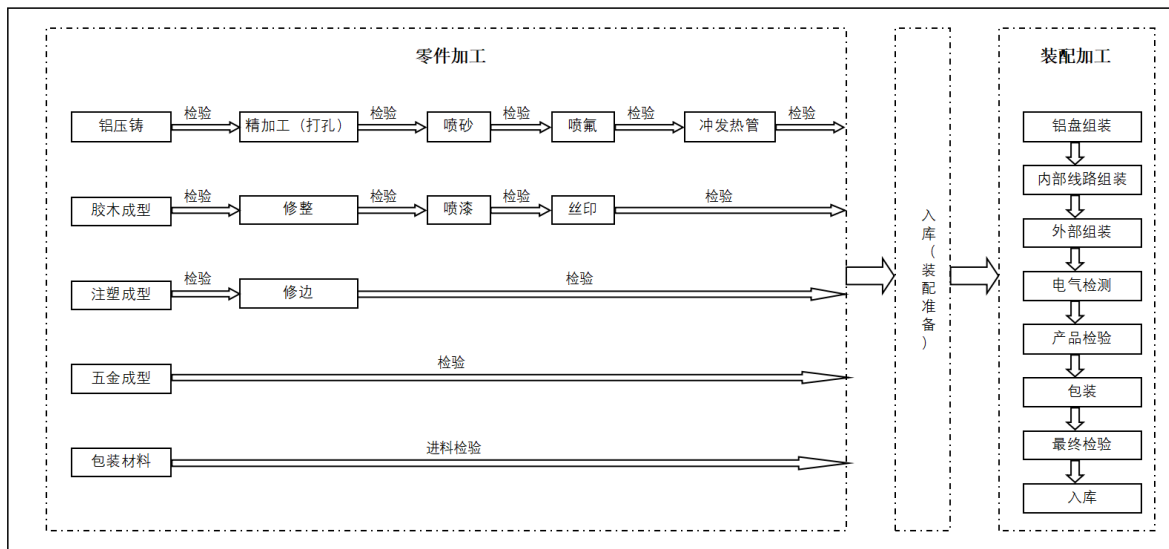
零件加工

铝压铸 检验 精加工（打孔） 检验 喷砂 检验 喷氟 检验 冲发热管 检验

胶木成型 检验 修整 检验 喷漆 检验 丝印 检验

注塑成型 检验 修边 检验

五金成型 检验

包装材料 进料检验

入库（装配准备）

装配加工

铝盘组装
内部线路组装
外部组装
电气检测
产品检验
包装
最终检验
入库